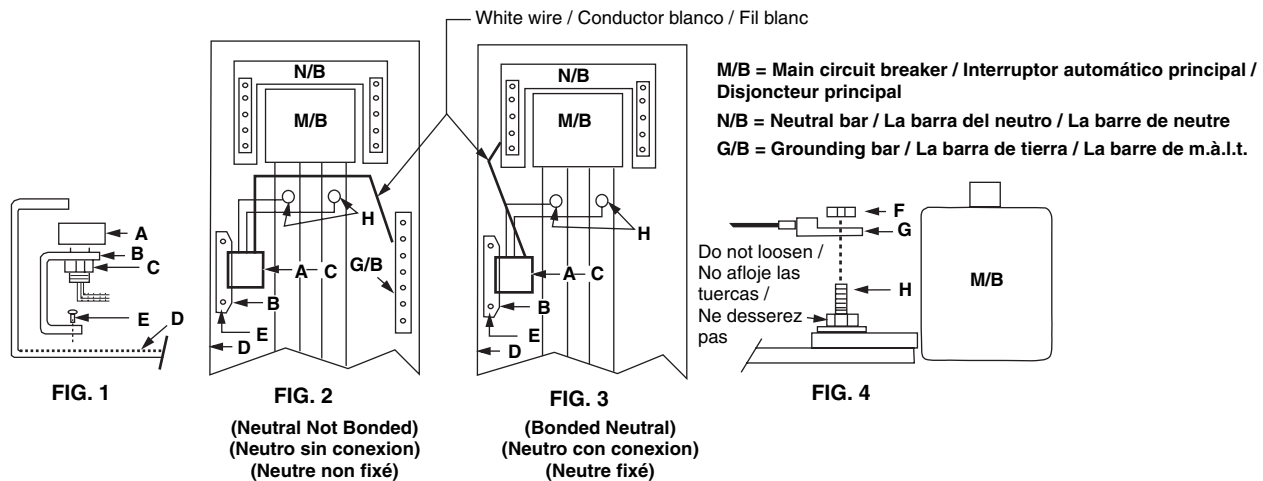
White wire / Conductor blanco / Fil blanc

M/B = Main circuit breaker / Interruptor automático principal / Disjoncteur principal

N/B = Neutral bar / La barra del neutro / La barre de neutre

G/B = Grounding bar / La barra de tierra / La barre de m.à.l.t.

A
B
C
E
D

FIG. 1

N/B
M/B
H
A
C
G/B
B
E
D

FIG. 2

(Neutral Not Bonded)
(Neutro sin conexion)
(Neutre non fixé)

N/B
M/B
H
A
C
B
E
D

FIG. 3

(Bonded Neutral)
(Neutro con conexion)
(Neutre fixé)

F
G
Do not loosen / No afloje las tuercas / Ne desserez pas
H
M/B

FIG. 4